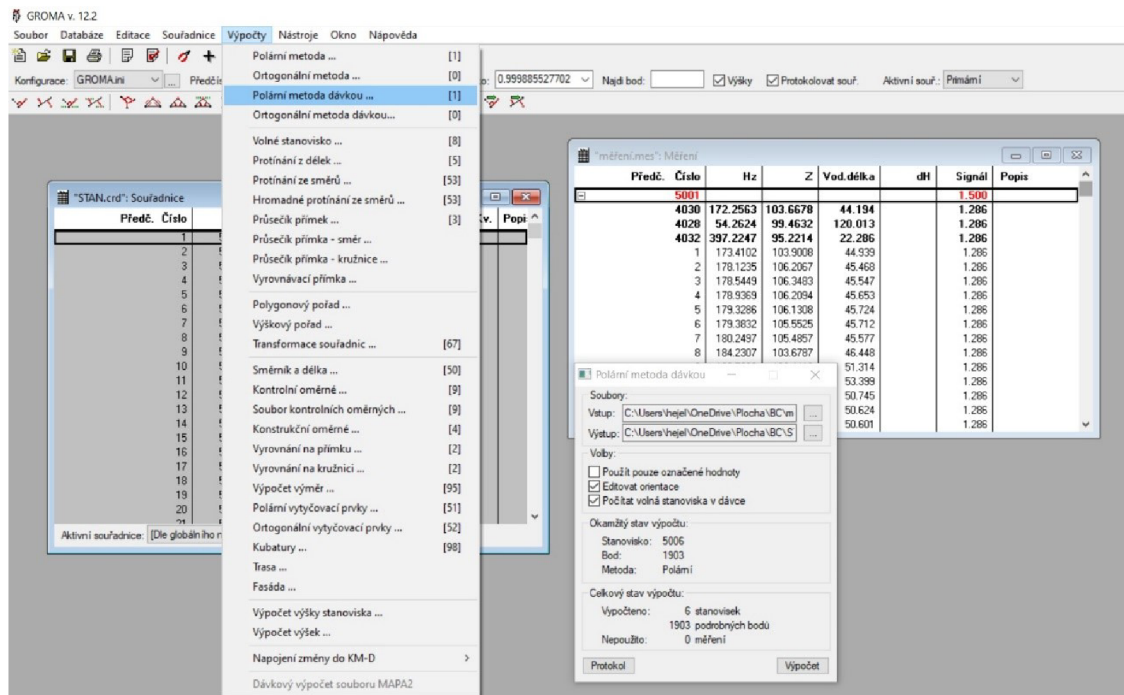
GROMA v. 12.2

Soubor Databáze Editace Souřadnice Výpočty Nástroje Okno Nápověda

Konfigurace: GROMA.ini Předčís

0.999885527702 Najdi bod: Výšky Protokolovat souř. Aktivní souř.: Primární

Polární metoda ... [1]
Ortogonální metoda ... [0]
Polární metoda dávkou ... [1]
Ortogonální metoda dávkou... [0]
Volné stanovisko ... [8]
Protínání z délek ... [5]
Protínání ze směrů ... [53]
Hromadné protínání ze směrů ... [53]
Průsečík přímek ... [3]
Průsečík přímka - směr ...
Průsečík přímka - kružnice ...
Vyrovnávací přímka ...
Polygonový pořad ...
Výškový pořad ...
Transformace souřadnic ... [67]
Směrník a délka ... [50]
Kontrolní oměrné ... [9]
Soubor kontrolních oměrných ... [9]
Konstrukční oměrné ... [4]
Vyrovnání na přímku ... [2]
Vyrovnání na kružnici ... [2]
Výpočet výměr ... [95]
Polární vytyčovací prvky ... [51]
Ortogonální vytyčovací prvky ... [52]
Kubatury ... [98]
Trasa ...
Fasáda ...
Výpočet výšky stanoviska ...
Výpočet výšek ...
Napojení změny do KM-D
Dávkový výpočet souboru MAPA2

"STAN.crd": Souřadnice
Předč. Číslo | v. | Popi
1
2
3
4
5
6
7
8
9
10
11
12
13
14
15
16
17
18
19
20
21
Aktivní souřadnice: [Dle globálního n

"měření.mes": Měření

| Předč. Číslo | Hz | Z | Vod.délka | dH | Signál | Popis |
|---|---|---|---|---|---|---|
| 5001 | | | | | 1.500 | |
| 4030 | 172.2563 | 103.6678 | 44.194 | | 1.286 | |
| 4028 | 54.2624 | 99.4632 | 120.013 | | 1.286 | |
| 4032 | 397.2247 | 95.2214 | 22.286 | | 1.286 | |
| 1 | 173.4102 | 103.9008 | 44.939 | | 1.286 | |
| 2 | 178.1235 | 106.2067 | 45.468 | | 1.286 | |
| 3 | 178.5449 | 106.3483 | 45.547 | | 1.286 | |
| 4 | 178.9369 | 106.2094 | 45.653 | | 1.286 | |
| 5 | 179.3286 | 106.1308 | 45.724 | | 1.286 | |
| 6 | 179.3832 | 105.5525 | 45.712 | | 1.286 | |
| 7 | 180.2497 | 105.4857 | 45.577 | | 1.286 | |
| 8 | 184.2307 | 103.6787 | 46.448 | | 1.286 | |
| | | | 51.314 | | 1.286 | |
| | | | 53.399 | | 1.286 | |
| | | | 50.745 | | 1.286 | |
| | | | 50.624 | | 1.286 | |
| | | | 50.601 | | 1.286 | |

Polární metoda dávkou
Soubory
Vstup: C:\Users\hejel\OneDrive\Plocha\BC\m
Výstup: C:\Users\hejel\OneDrive\Plocha\BC\S
Volby
Použít pouze označené hodnoty
Editovat orientace
Počítat volná stanoviska v dávce
Okamžitý stav výpočtu
Stanovisko: 5006
Bod: 1903
Metoda: Polární
Celkový stav výpočtu
Vypočteno: 6 stanovisek
1903 podrobných bodů
Nepoužito: 0 měření
Protokol
Výpočet